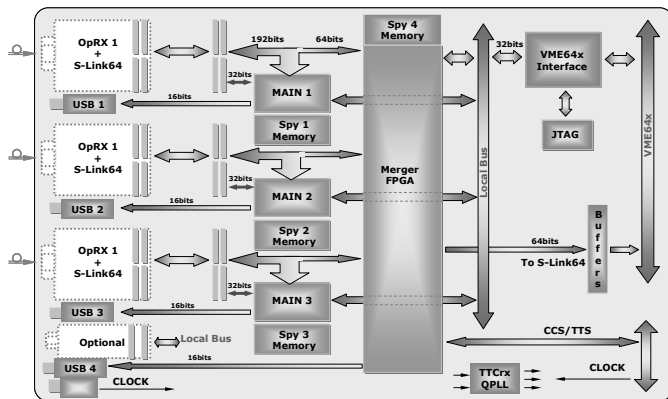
OpRX 1
+
S-Link64

USB 1

192bits

64bits

32bits

16bits

MAIN 1

Spy 1
Memory

OpRX 1
+
S-Link64

USB 2

32bits

16bits

MAIN 2

Spy 2
Memory

OpRX 1
+
S-Link64

USB 3

32bits

16bits

MAIN 3

Spy 3
Memory

Optional

Local Bus

USB 4

16bits

CLOCK

Spy 4
Memory

Merger
FPGA

Local Bus

32bits

VME64x
Interface

JTAG

VME64x

B
u
f
f
e
r
s

64bits

To S-Link64

CCS/TTS

TTCrx
QPLL

CLOCK